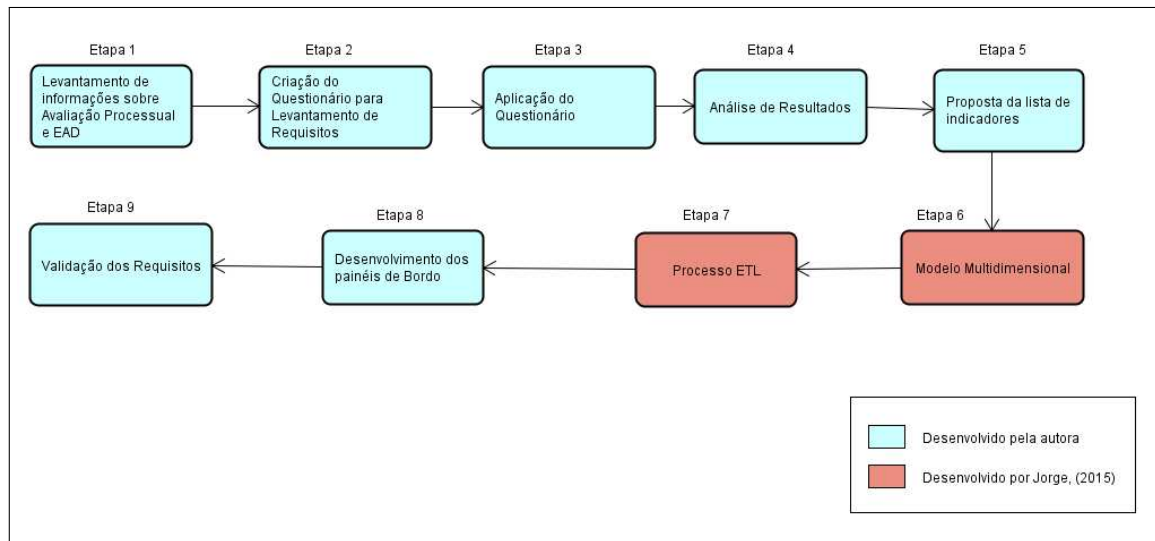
Etapa 1
Levantamento de informações sobre Avaliação Processual e EAD

Etapa 2
Criação do Questionário para Levantamento de Requisitos

Etapa 3
Aplicação do Questionário

Etapa 4
Análise de Resultados

Etapa 5
Proposta da lista de indicadores

Etapa 6
Modelo Multidimensional

Etapa 7
Processo ETL

Etapa 8
Desenvolvimento dos painéis de Bordo

Etapa 9
Validação dos Requisitos

Desenvolvido pela autora

Desenvolvido por Jorge, (2015)